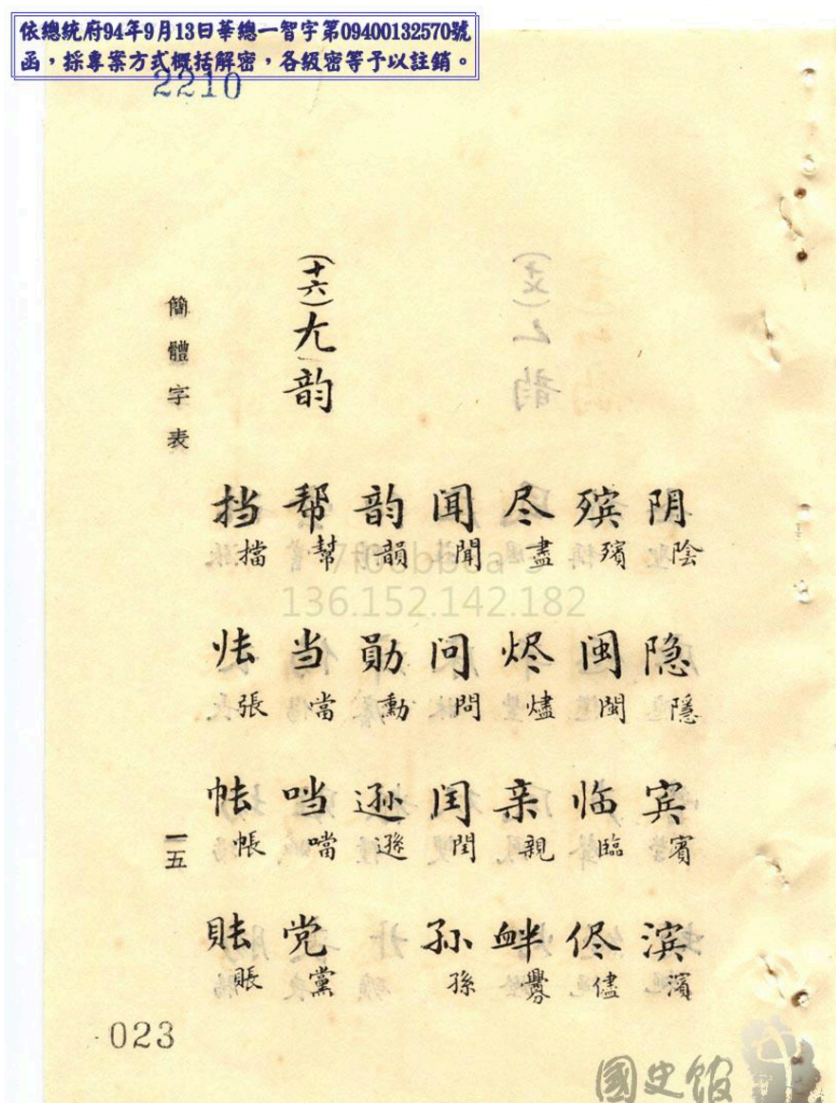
依總統府94年9月13日華總一智字第09400132570號函，採專案方式概括解密，各級密等予以註銷。

2210

簡體字表

(十六)尢韵

阴 陰
殡 殯
尽 盡
闻 聞
韵 韻
帮 幫
挡 擋

隐 隱
闽 閩
烬 燼
问 問
勋 勳
当 當
张 張

宾 賓
临 臨
亲 親
闰 閏
逊 遜
啮 噹
帐 帳

滨 濱
侭 儘
衅 釁
孙 孫
党 黨
账 賬

一五

023

國史館

136.152.142.182